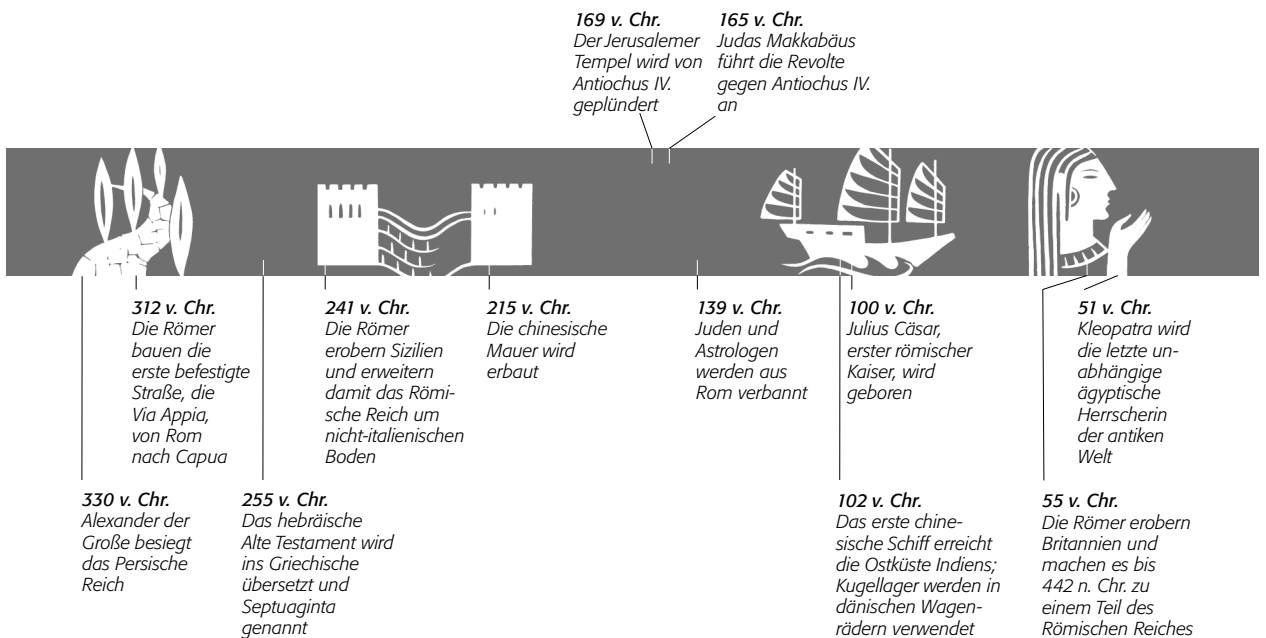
169 v. Chr.
Der Jerusalemer Tempel wird von Antiochus IV. geplündert

165 v. Chr.
Judas Makkabäus führt die Revolte gegen Antiochus IV. an

312 v. Chr.
Die Römer bauen die erste befestigte Straße, die Via Appia, von Rom nach Capua

241 v. Chr.
Die Römer erobern Sizilien und erweitern damit das Römische Reich um nicht-italienischen Boden

215 v. Chr.
Die chinesische Mauer wird erbaut

139 v. Chr.
Juden und Astrologen werden aus Rom verbannt

100 v. Chr.
Julius Cäsar, erster römischer Kaiser, wird geboren

51 v. Chr.
Kleopatra wird die letzte unabhängige ägyptische Herrscherin der antiken Welt

330 v. Chr.
Alexander der Große besiegt das Persische Reich

255 v. Chr.
Das hebräische Alte Testament wird ins Griechische übersetzt und Septuaginta genannt

102 v. Chr.
Das erste chinesische Schiff erreicht die Ostküste Indiens; Kugellager werden in dänischen Wagenrädern verwendet

55 v. Chr.
Die Römer erobern Britannien und machen es bis 442 n. Chr. zu einem Teil des Römischen Reiches